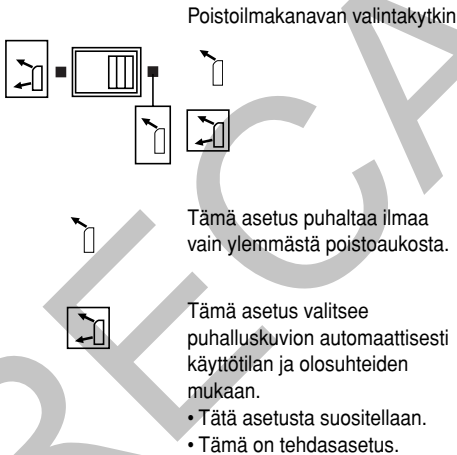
Poistoilmakanavan valintakytkin

Tämä asetus puhaltaa ilmaa vain ylemmästä poistoaukosta.

Tämä asetus valitsee puhalluskuvion automaattisesti käyttötilan ja olosuhteiden mukaan.

• Tätä asetusta suositellaan.
• Tämä on tehdasasetus.